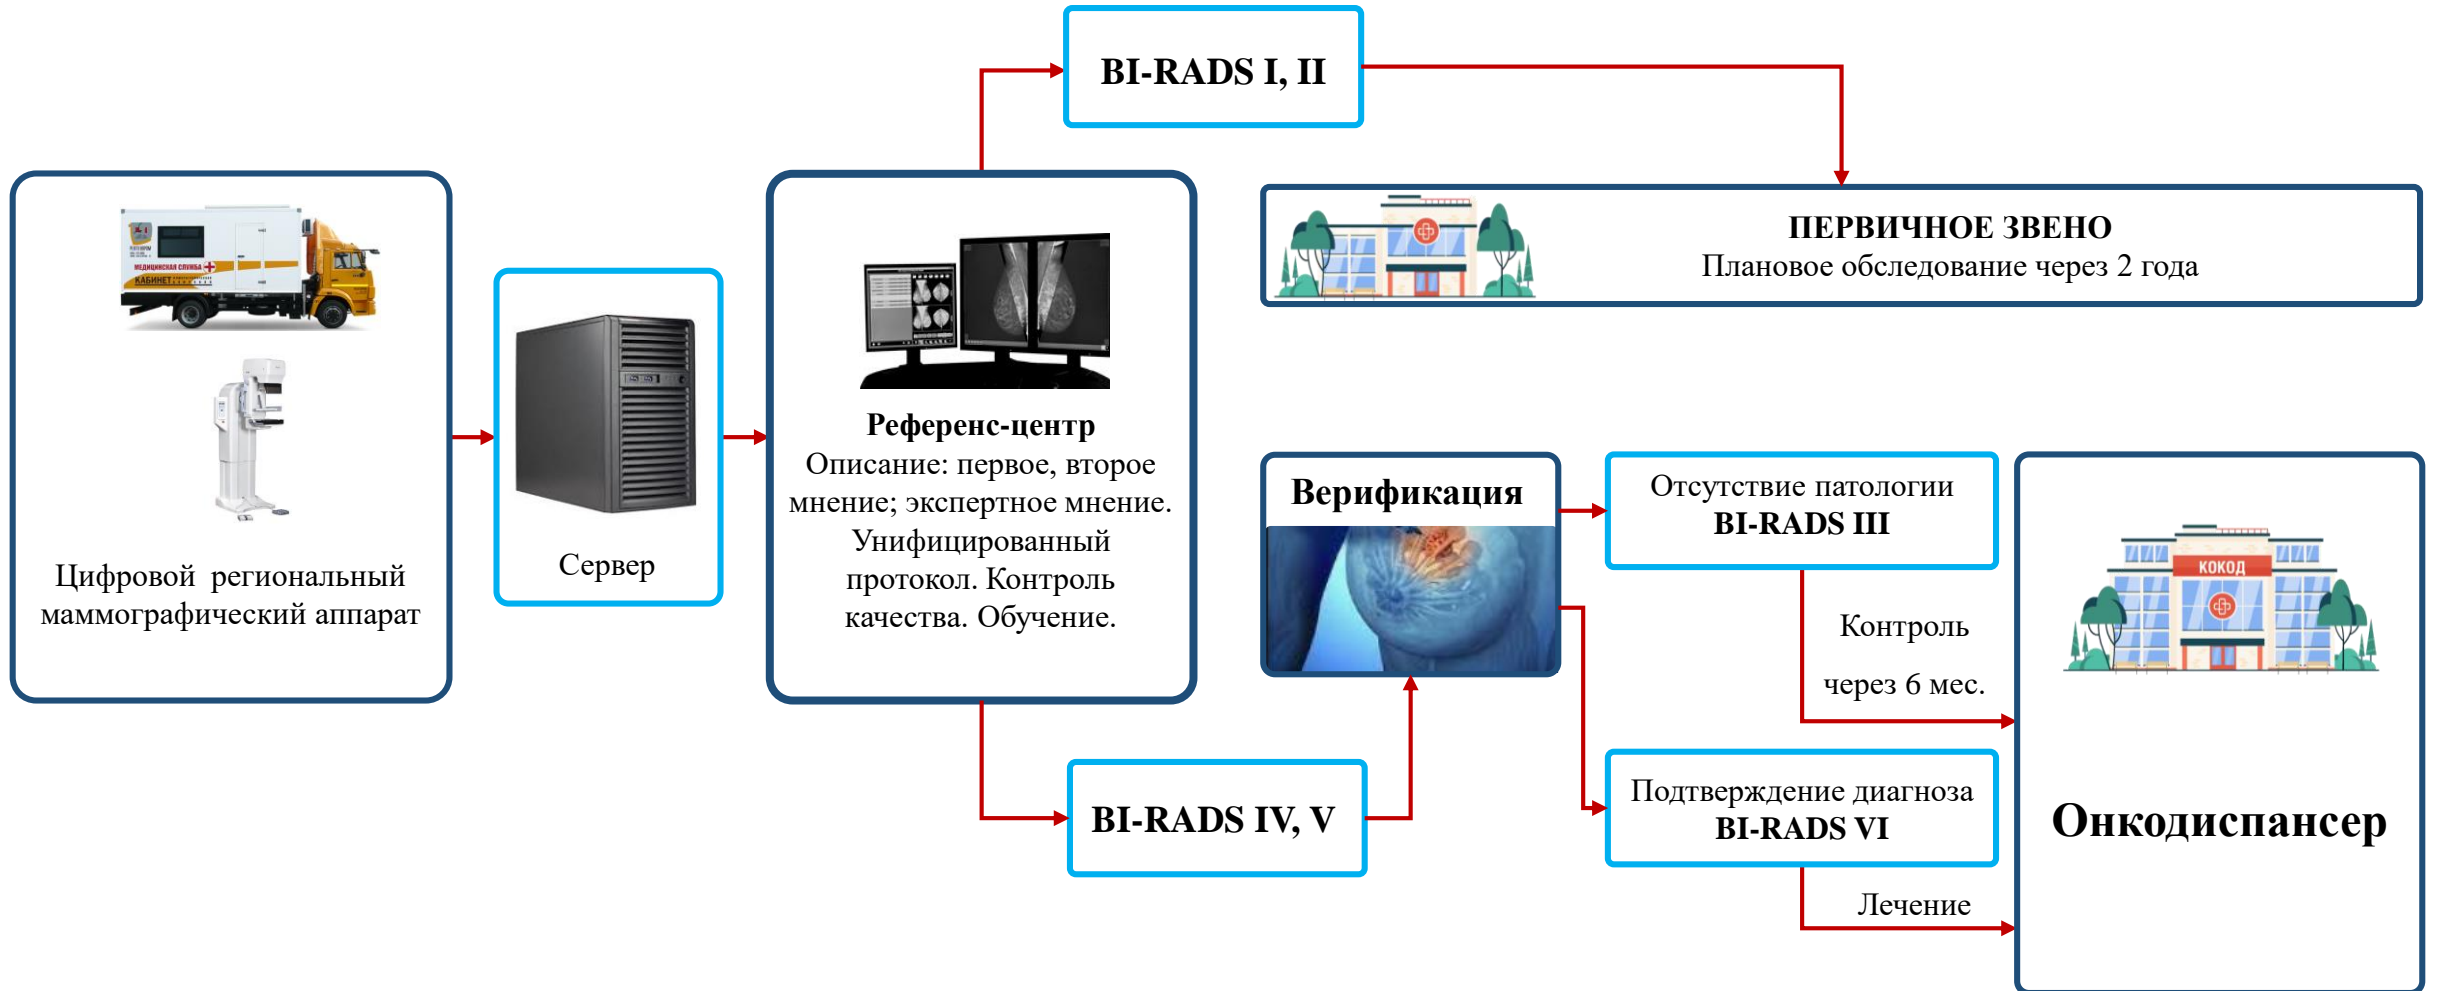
Цифровой региональный маммографический аппарат

Сервер

Референс-центр
Описание: первое, второе мнение; экспертное мнение. Унифицированный протокол. Контроль качества. Обучение.

BI-RADS I, II

ПЕРВИЧНОЕ ЗВЕНО
Плановое обследование через 2 года

BI-RADS IV, V

Верификация

Отсутствие патологии
BI-RADS III

Контроль
через 6 мес.

Подтверждение диагноза
BI-RADS VI

Лечение

КОКОД

Онкодиспансер